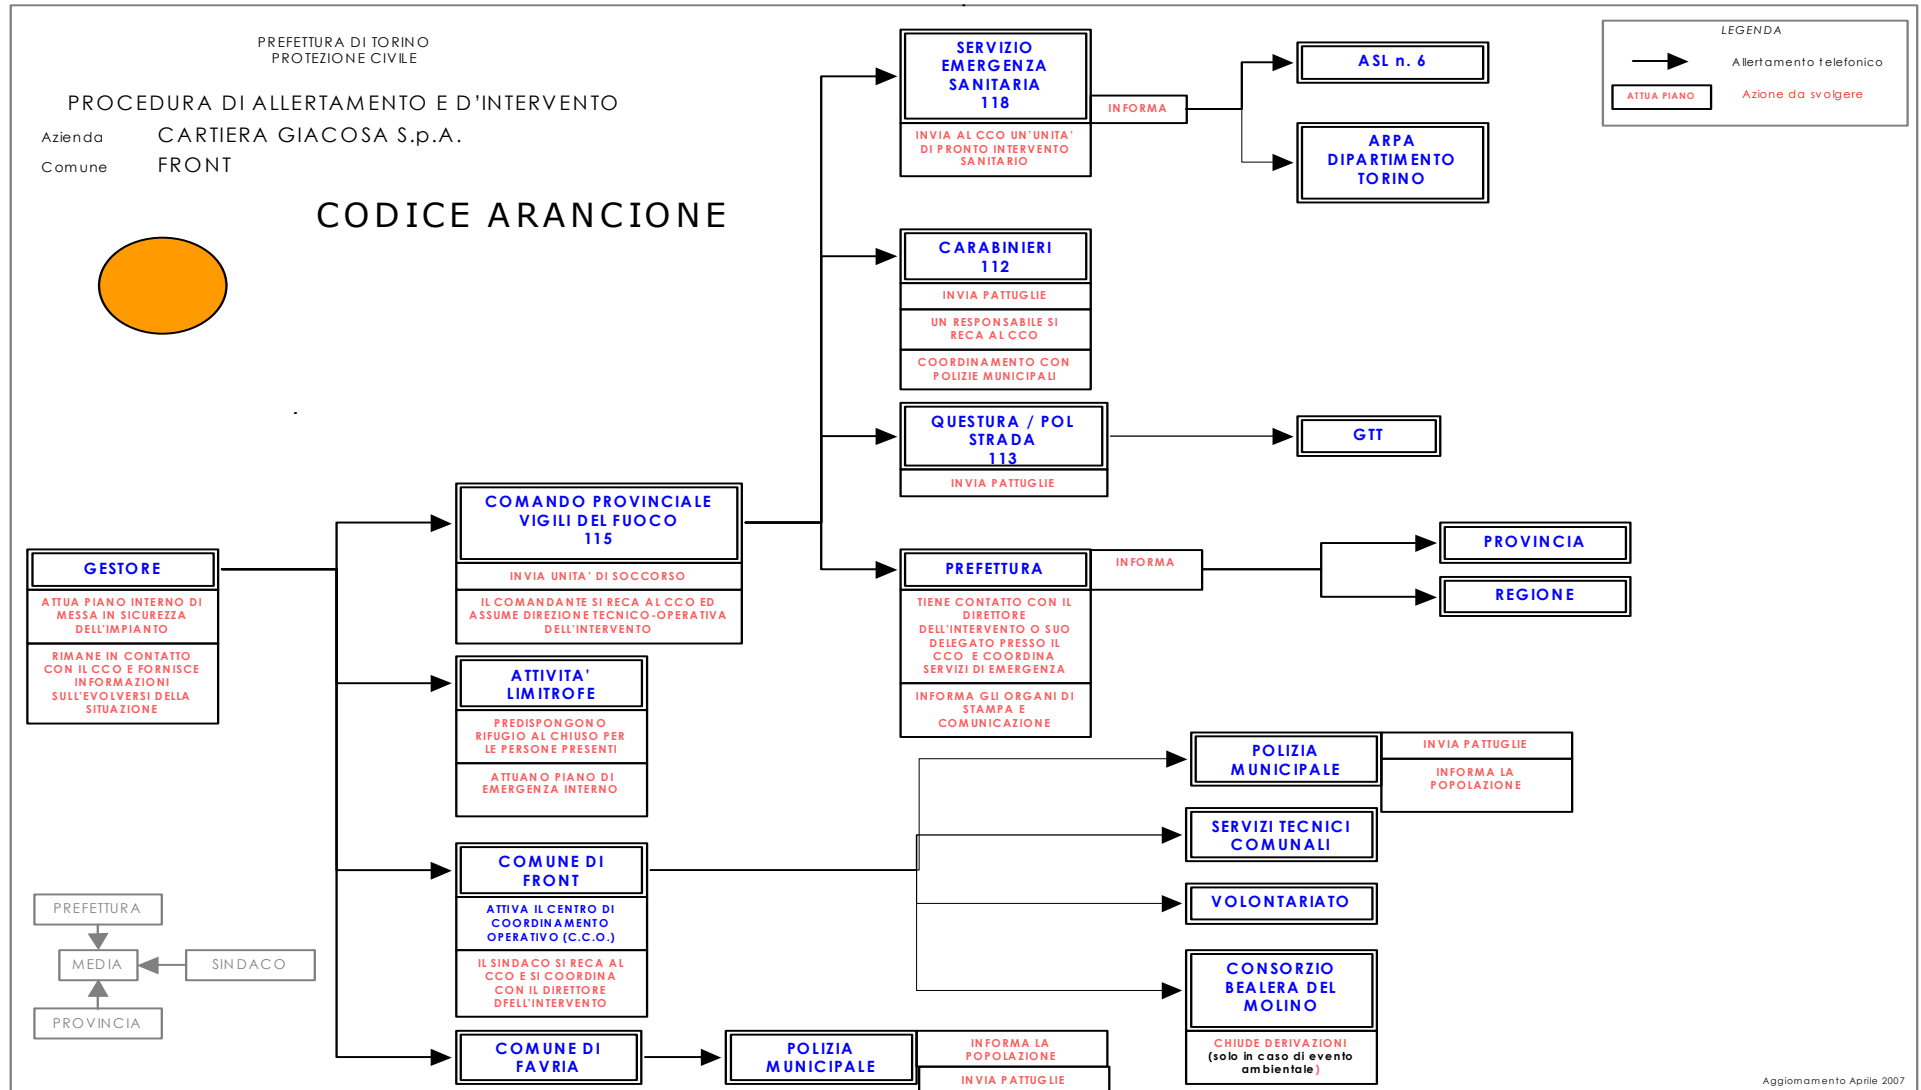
PREFETTURA DI TORINO
PROTEZIONE CIVILE

PROCEDURA DI ALLERTAMENTO E D'INTERVENTO

Azienda CARTIERA GIACOSA S.p.A.
Comune FRONT

CODICE ARANCIONE

LEGENDA
Allertamento telefonico
ATTUA PIANO Azione da svolgere

SERVIZIO EMERGENZA SANITARIA 118
INVIA AL CCO UN'UNITA' DI PRONTO INTERVENTO SANITARIO
INFORMA
ASL n. 6
ARPA DIPARTIMENTO TORINO

CARABINIERI 112
INVIA PATTUGLIE
UN RESPONSABILE SI RECA AL CCO
COORDINAMENTO CON POLIZIE MUNICIPALI

QUESTURA / POL STRADA 113
INVIA PATTUGLIE
GTT

COMANDO PROVINCIALE VIGILI DEL FUOCO 115
INVIA UNITA' DI SOCCORSO
IL COMANDANTE SI RECA AL CCO ED ASSUME DIREZIONE TECNICO-OPERATIVA DELL'INTERVENTO

PREFETTURA
INFORMA
TIENE CONTATTO CON IL DIRETTORE DELL'INTERVENTO O SUO DELEGATO PRESSO IL CCO E COORDINA SERVIZI DI EMERGENZA
INFORMA GLI ORGANI DI STAMPA E COMUNICAZIONE
PROVINCIA
REGIONE

GESTORE
ATTUA PIANO INTERNO DI MESSA IN SICUREZZA DELL'IMPIANTO
RIMANE IN CONTATTO CON IL CCO E FORNISCE INFORMAZIONI SULL'EVOLVERSI DELLA SITUAZIONE

ATTIVITA' LIMITROFE
PREDISPONGONO RIFUGIO AL CHIUSO PER LE PERSONE PRESENTI
ATTUANO PIANO DI EMERGENZA INTERNO

POLIZIA MUNICIPALE
INVIA PATTUGLIE
INFORMA LA POPOLAZIONE

SERVIZI TECNICI COMUNALI

COMUNE DI FRONT
ATTIVA IL CENTRO DI COORDINAMENTO OPERATIVO (C.C.O.)
IL SINDACO SI RECA AL CCO E SI COORDINA CON IL DIRETTORE DELL'INTERVENTO

VOLONTARIATO

CONSORZIO BEALERA DEL MOLINO
CHIUDE DERIVAZIONI (solo in caso di evento ambientale)

PREFETTURA
MEDIA
SINDACO
PROVINCIA

COMUNE DI FAVRIA
POLIZIA MUNICIPALE
INFORMA LA POPOLAZIONE
INVIA PATTUGLIE

Aggiornamento Aprile 2007